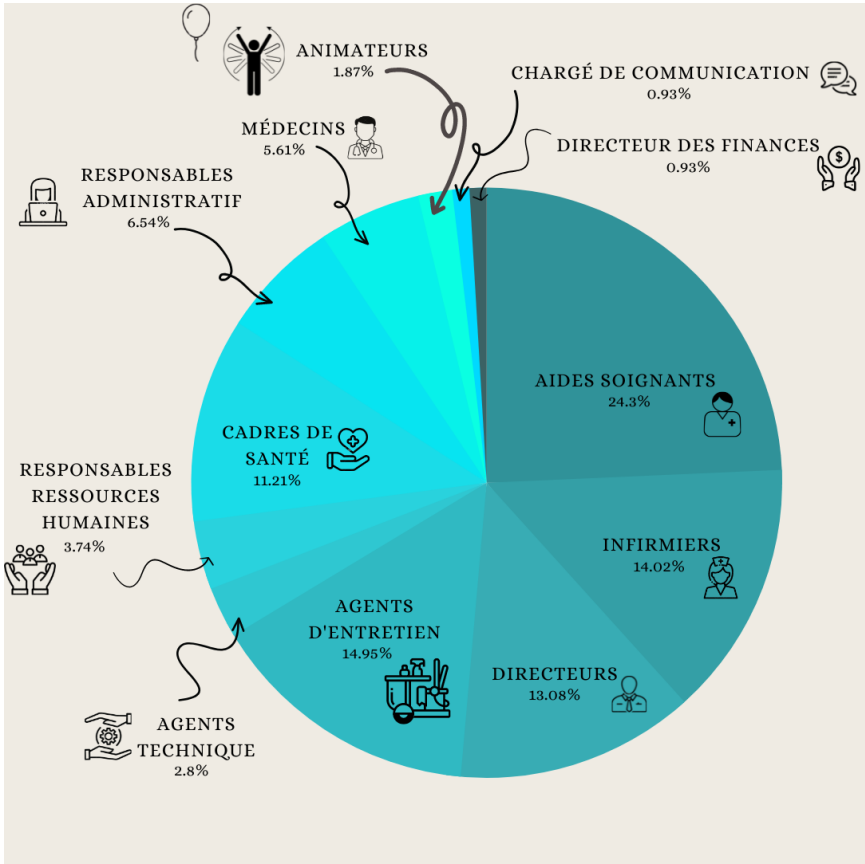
ANIMATEURS
1.87%

CHARGÉ DE COMMUNICATION
0.93%

MÉDECINS
5.61%

DIRECTEUR DES FINANCES
0.93%

RESPONSABLES ADMINISTRATIF
6.54%

AIDES SOIGNANTS
24.3%

CADRES DE SANTÉ
11.21%

RESPONSABLES RESSOURCES HUMAINES
3.74%

INFIRMIERS
14.02%

AGENTS D'ENTRETIEN
14.95%

DIRECTEURS
13.08%

AGENTS TECHNIQUE
2.8%